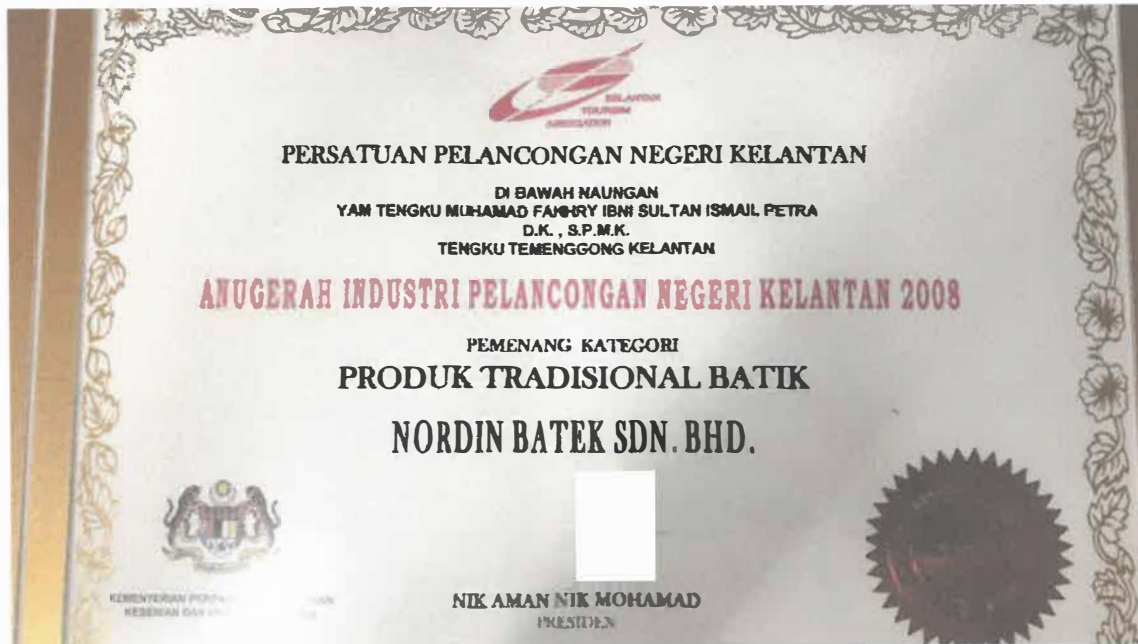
KELANTAN TOURISM ASSOCIATION

PERSATUAN PELANCONGAN NEGERI KELANTAN

DI BAWAH NAUNGAN
YAM TENGKU MUHAMAD FAKHRY IBNI SULTAN ISMAIL PETRA
D.K. , S.P.M.K.
TENGKU TEMENGGONG KELANTAN

ANUGERAH INDUSTRI PELANCONGAN NEGERI KELANTAN 2008

PEMENANG KATEGORI
PRODUK TRADISIONAL BATIK

NORDIN BATEK SDN. BHD.

KEMENTERIAN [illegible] KESENIAN DAN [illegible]

NIK AMAN NIK MOHAMAD
PRESIDEN